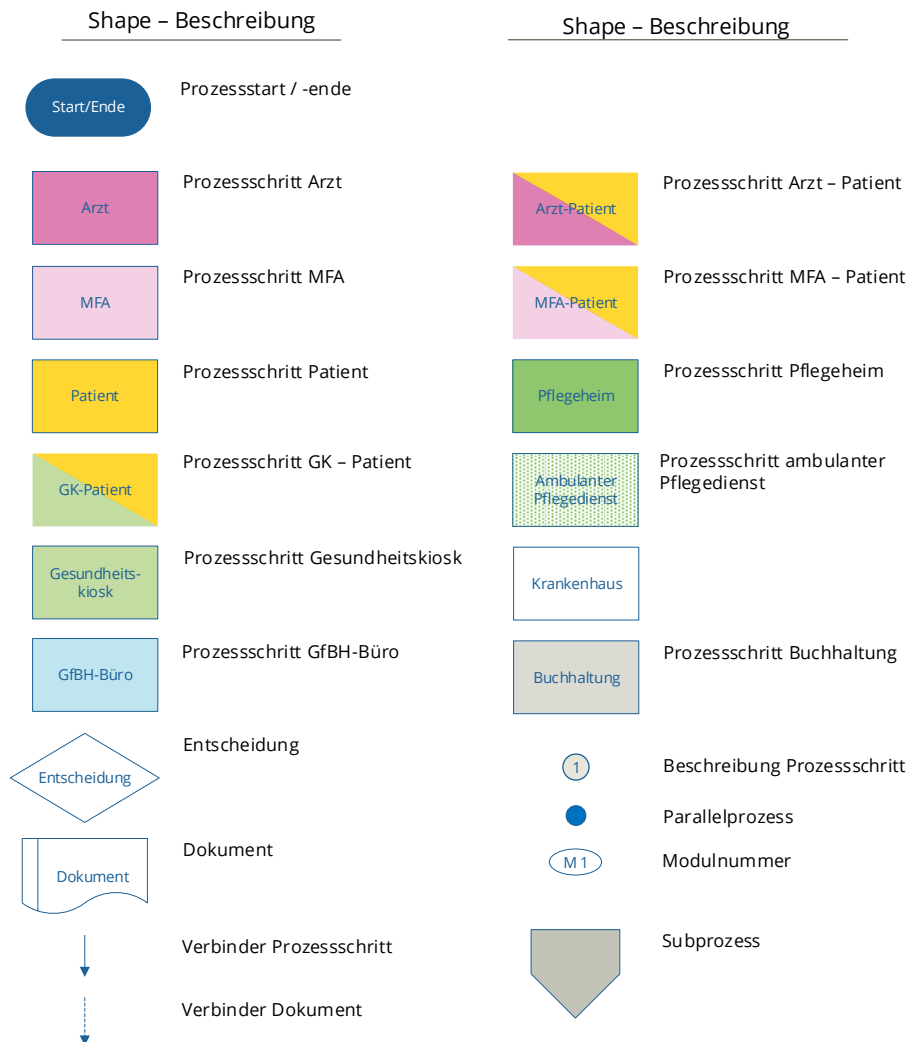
Shape – Beschreibung

Start/Ende Prozessstart / -ende

Arzt Prozessschritt Arzt

MFA Prozessschritt MFA

Patient Prozessschritt Patient

GK-Patient Prozessschritt GK – Patient

Gesundheitskiosk Prozessschritt Gesundheitskiosk

GfBH-Büro Prozessschritt GfBH-Büro

Entscheidung Entscheidung

Dokument Dokument

Verbinder Prozessschritt

Verbinder Dokument

Shape – Beschreibung

Arzt-Patient Prozessschritt Arzt – Patient

MFA-Patient Prozessschritt MFA – Patient

Pflegeheim Prozessschritt Pflegeheim

Ambulanter Pflegedienst Prozessschritt ambulanter Pflegedienst

Krankenhaus

Buchhaltung Prozessschritt Buchhaltung

1 Beschreibung Prozessschritt

Parallelprozess

M 1 Modulnummer

Subprozess